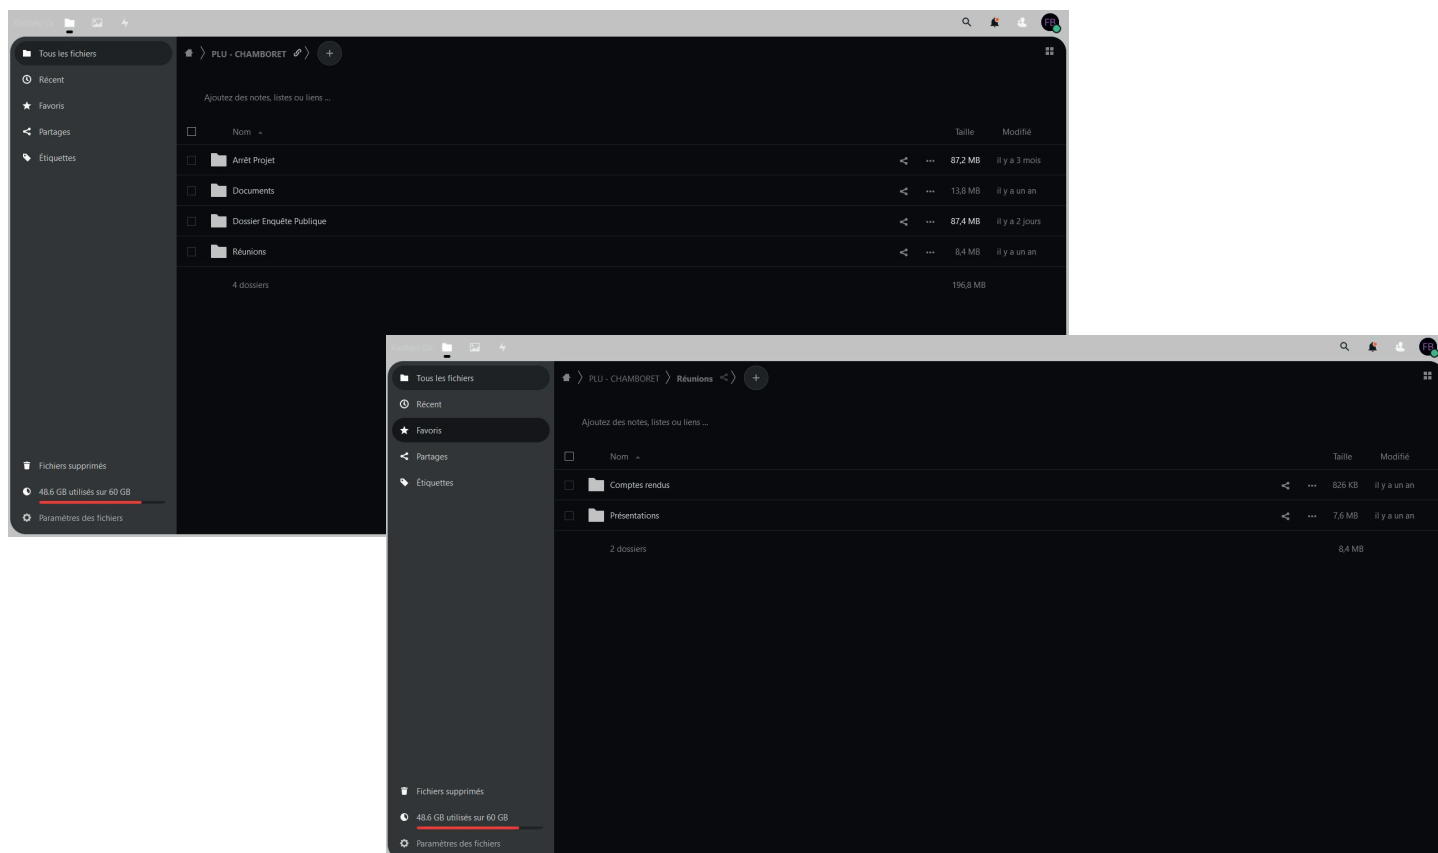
FB

Tous les fichiers
Récent
Favoris
Partages
Étiquettes

PLU - CHAMBORET

Ajoutez des notes, listes ou liens ...

| Nom | Taille | Modifié |
|---|---|---|
| Arrêt Projet | 87,2 MB | il y a 3 mois |
| Documents | 13,8 MB | il y a un an |
| Dossier Enquête Publique | 87,4 MB | il y a 2 jours |
| Réunions | 8,4 MB | il y a un an |
| 4 dossiers | 196,8 MB | |

Fichiers supprimés
48.6 GB utilisés sur 60 GB
Paramètres des fichiers

FB

Tous les fichiers
Récent
Favoris
Partages
Étiquettes

PLU - CHAMBORET > Réunions

Ajoutez des notes, listes ou liens ...

| Nom | Taille | Modifié |
|---|---|---|
| Comptes rendus | 826 KB | il y a un an |
| Présentations | 7,6 MB | il y a un an |
| 2 dossiers | 8,4 MB | |

Fichiers supprimés
48.6 GB utilisés sur 60 GB
Paramètres des fichiers